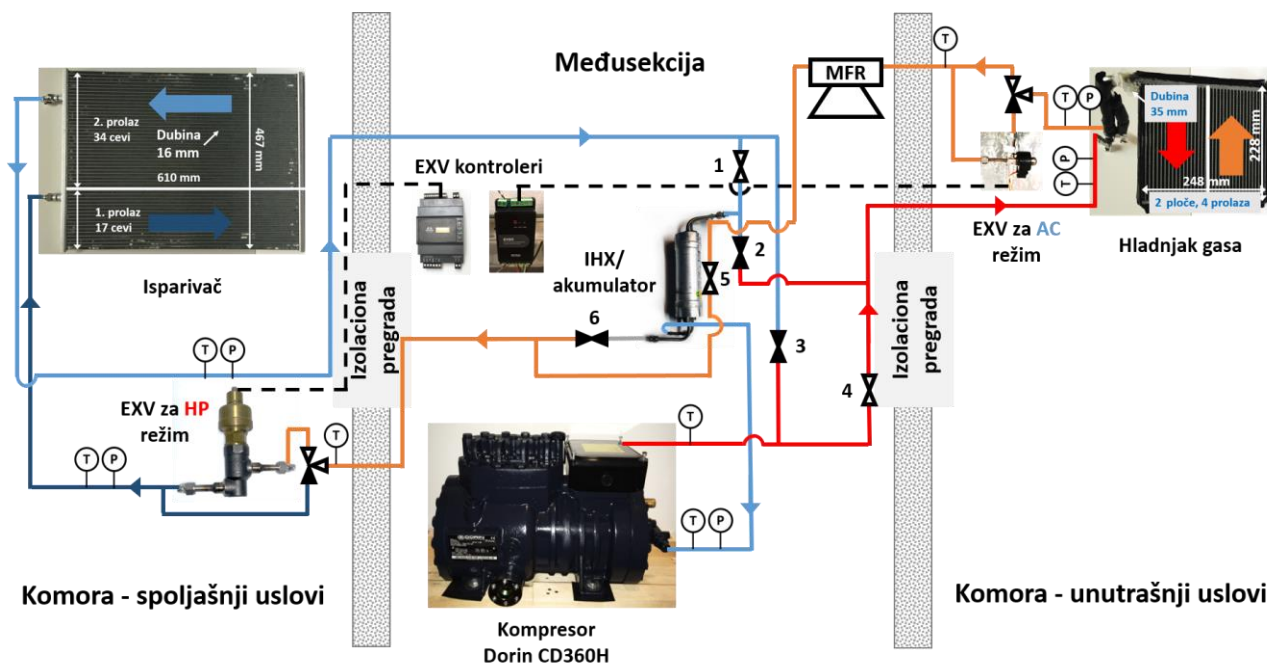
Međusekcija

2. prolaz
34 cevi

Dubina
16 mm

467 mm

610 mm

1. prolaz
17 cevi

Isparivač

EXV kontroleri

IHX/
akumulator

1

2

5

6

3

4

MFR

T

T P

P T

T P

Dubina
35 mm

228 mm

248 mm

2 ploče, 4 prolaza

EXV za AC
režim

Hladnjak gasa

Izolaciona
pregrada

Izolaciona
pregrada

T P

EXV za HP
režim

T

T P

T

T P

Komora - spoljašnji uslovi

Komora - unutrašnji uslovi

Kompresor
Dorin CD360H